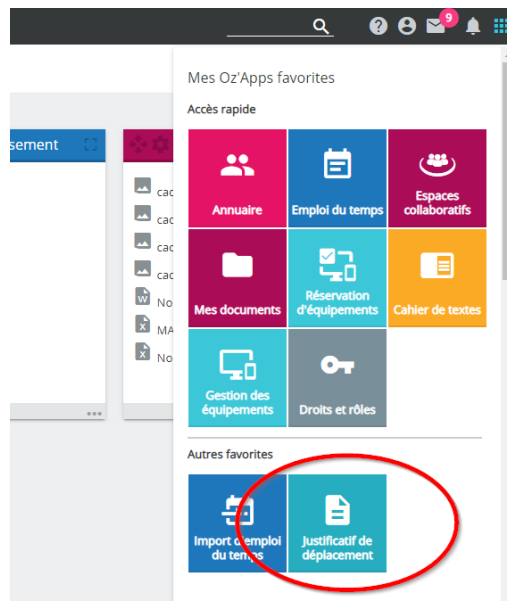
9

sement

cac
cac
cac
cac
No
MA
No

Mes Oz'Apps favorites

Accès rapide

Annuaire

Emploi du temps

Espaces collaboratifs

Mes documents

Réservation d'équipements

Cahier de textes

Gestion des équipements

Droits et rôles

Autres favorites

Import d'emploi du temps

Justificatif de déplacement